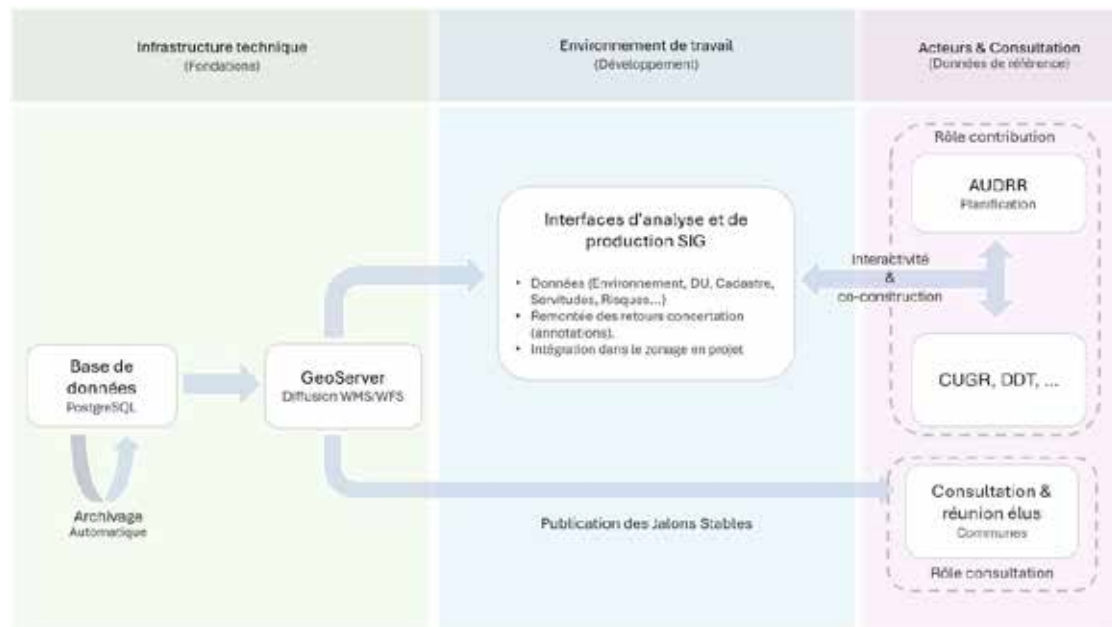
Infrastructure technique
(Fondations)

Environnement de travail
(Développement)

Acteurs & Consultation
(Données de référence)

Rôle contribution

AUDRR
Planification

Interfaces d'analyse et de production SIG

• Données (Environnement, DU, Cadastre, Servitudes, Risques...)
• Remontée des retours concertation (annotations).
• Intégration dans le zonage en projet

Interactivité
&
co-construction

Base de données
PostgreSQL

GeoServer
Diffusion WMS/WFS

CUGR, DDT, ...

Consultation & réunion élus
Communes

Archivage
Automatique

Publication des Jalons Stables

Rôle consultation